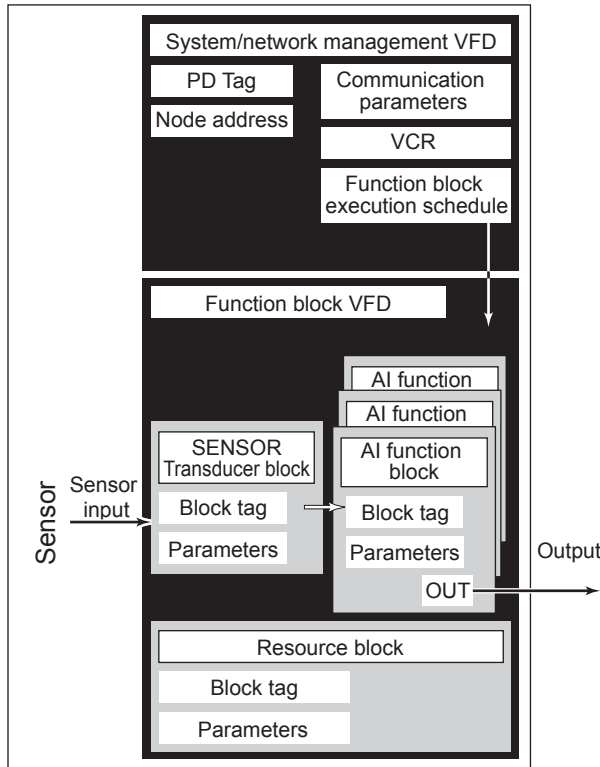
System/network management VFD

PD Tag

Node address

Communication parameters

VCR

Function block execution schedule

Function block VFD

AI function

AI function

AI function block

SENSOR Transducer block

Sensor

Sensor input

Block tag

Parameters

Block tag

Parameters

OUT

Output

Resource block

Block tag

Parameters